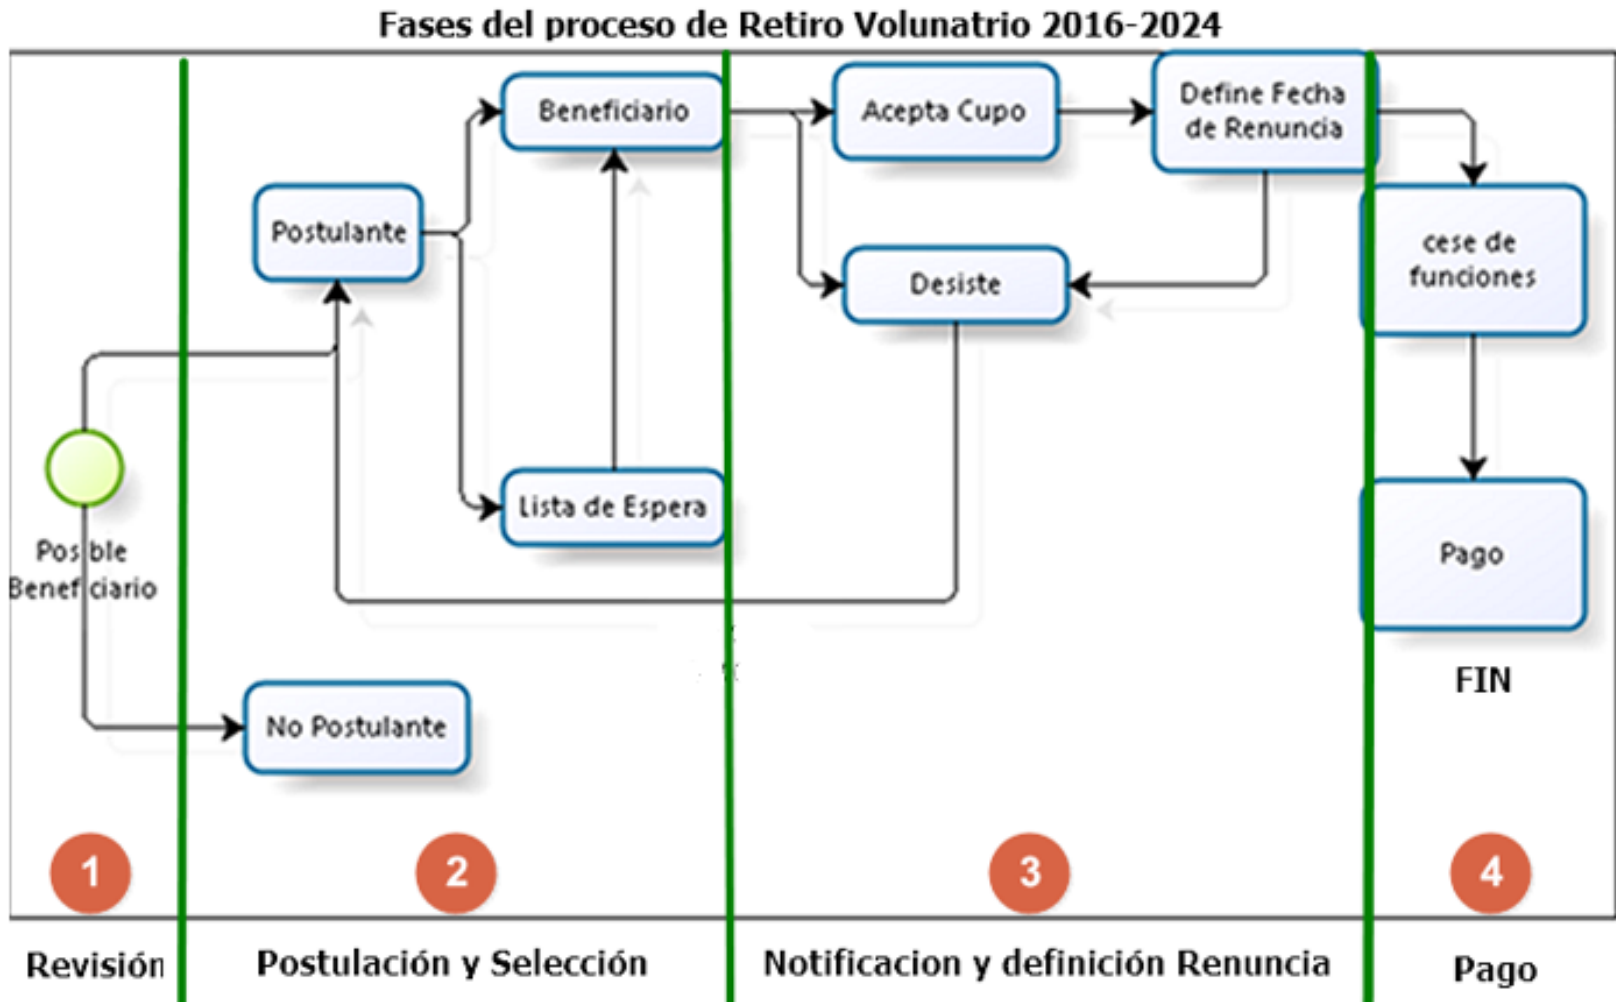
Fases del proceso de Retiro Volunatrio 2016-2024

Beneficiario

Acepta Cupo

Define Fecha de Renuncia

Postulante

Desiste

cese de funciones

Posible Beneficiario

Lista de Espera

Pago

FIN

No Postulante

1

2

3

4

Revisión

Postulación y Selección

Notificacion y definición Renuncia

Pago